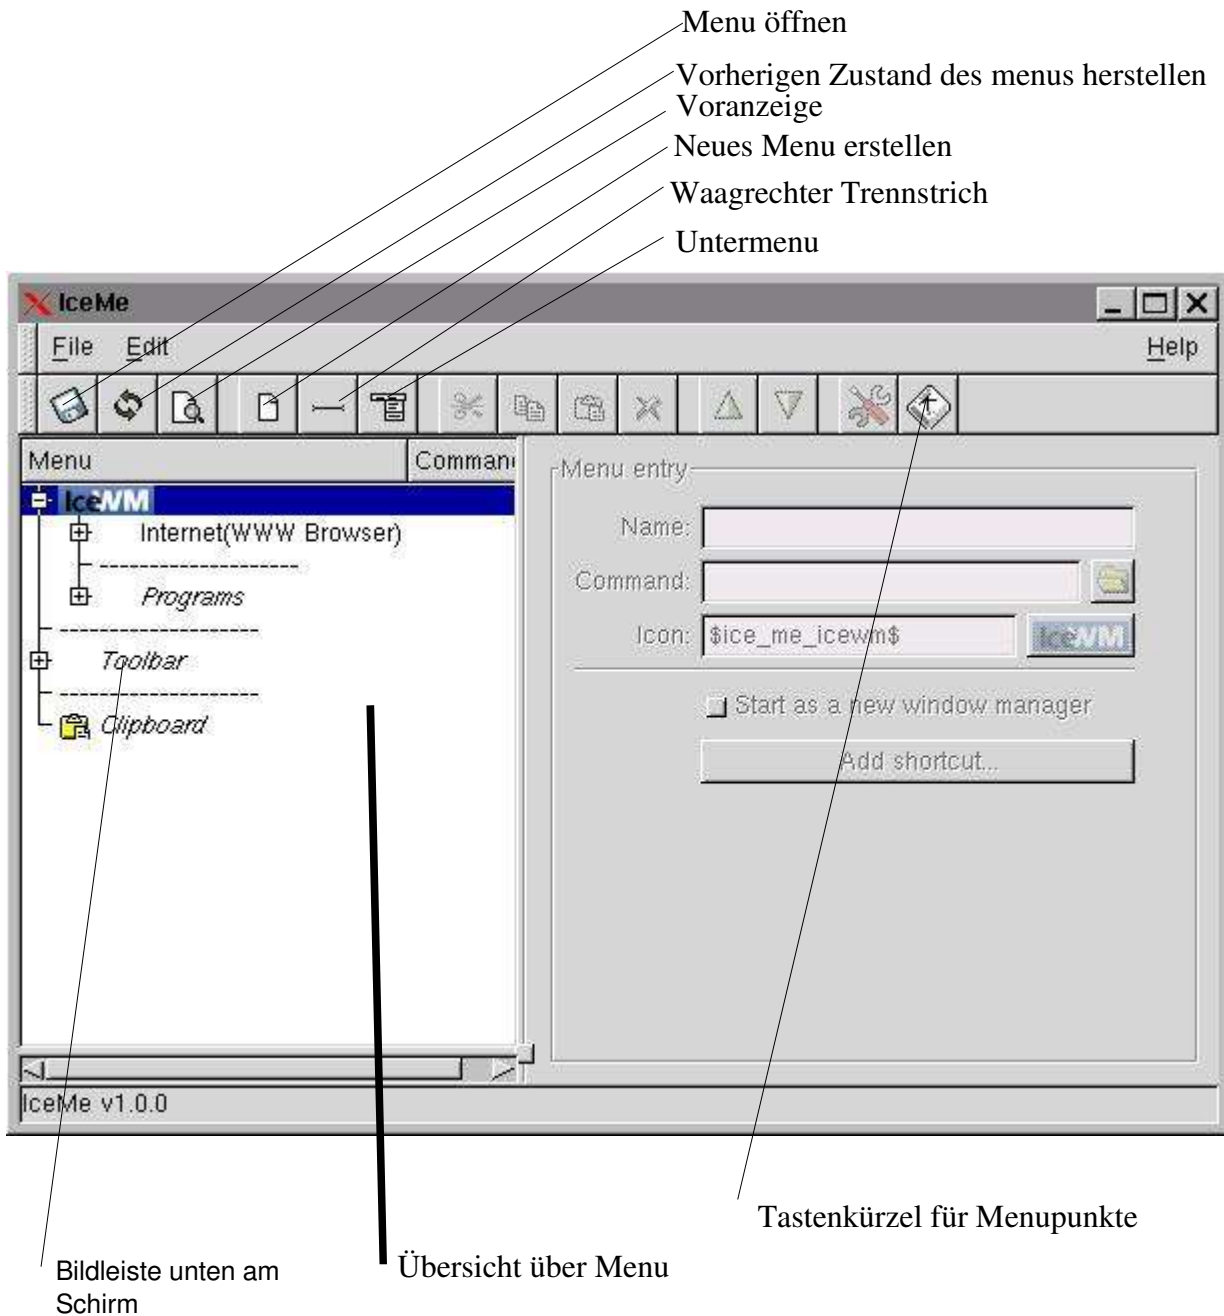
Menu öffnen
Vorherigen Zustand des menus herstellen
Voranzeige
Neues Menu erstellen
Waagrechter Trennstrich
Untermenu

IceMe

File Edit Help

Menu
Comman

IceWM
Internet(WWW Browser)
--------------------
Programs
--------------------
Toolbar
--------------------
Clipboard

Menu entry
Name:
Command:
Icon: $ice_me_icewm$
IceWM
Start as a new window manager
Add shortcut...

IceMe v1.0.0

Tastenkürzel für Menupunkte

Bildleiste unten am Schirm

Übersicht über Menu